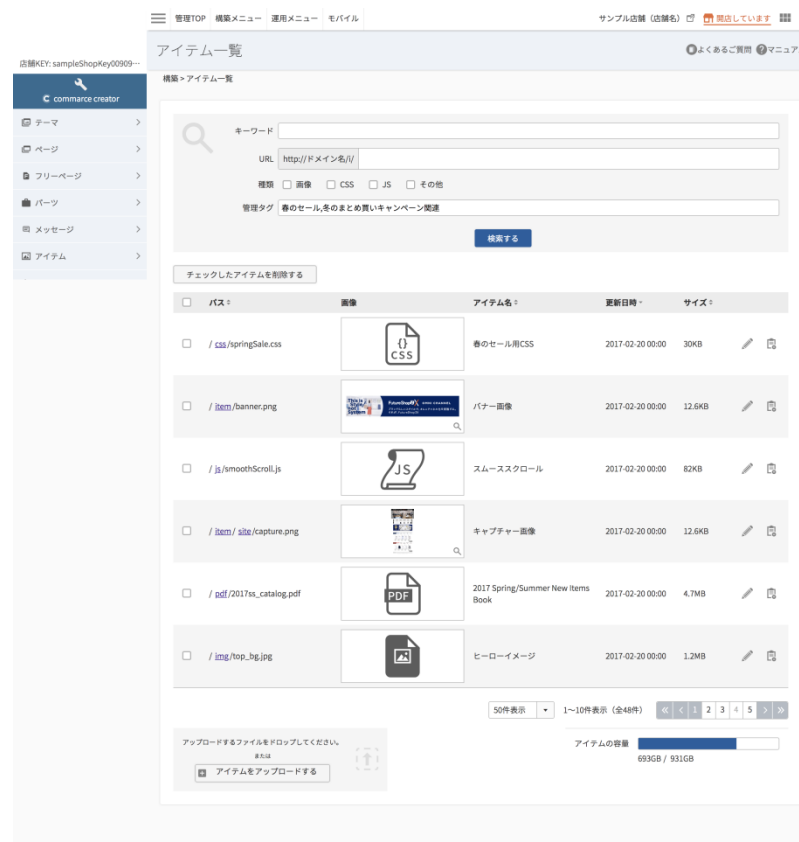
管理TOP　構築メニュー　運用メニュー　モバイル

サンプル店舗（店舗名）　開店しています

店舗KEY: sampleShopKey00909…

commerce creator

テーマ
ページ
フリーページ
パーツ
メッセージ
アイテム

アイテム一覧

よくあるご質問　マニュア

構築 > アイテム一覧

キーワード
URL　http://ドメイン名/i/
種類　画像　CSS　JS　その他
管理タグ　春のセール,冬のまとめ買いキャンペーン関連

検索する

チェックしたアイテムを削除する

| | パス | 画像 | アイテム名 | 更新日時 | サイズ |
|---|---|---|---|---|---|
| | / css/springSale.css | CSS | 春のセール用CSS | 2017-02-20 00:00 | 30KB |
| | / item/banner.png | | バナー画像 | 2017-02-20 00:00 | 12.6KB |
| | / js/smoothScroll.js | JS | スムーススクロール | 2017-02-20 00:00 | 82KB |
| | / item/ site/capture.png | | キャプチャー画像 | 2017-02-20 00:00 | 12.6KB |
| | / pdf/2017ss_catalog.pdf | PDF | 2017 Spring/Summer New Items Book | 2017-02-20 00:00 | 4.7MB |
| | / img/top_bg.jpg | | ヒーローイメージ | 2017-02-20 00:00 | 1.2MB |

50件表示　1〜10件表示（全48件）　1 2 3 4 5

アップロードするファイルをドロップしてください。
または
アイテムをアップロードする

アイテムの容量
693GB / 931GB